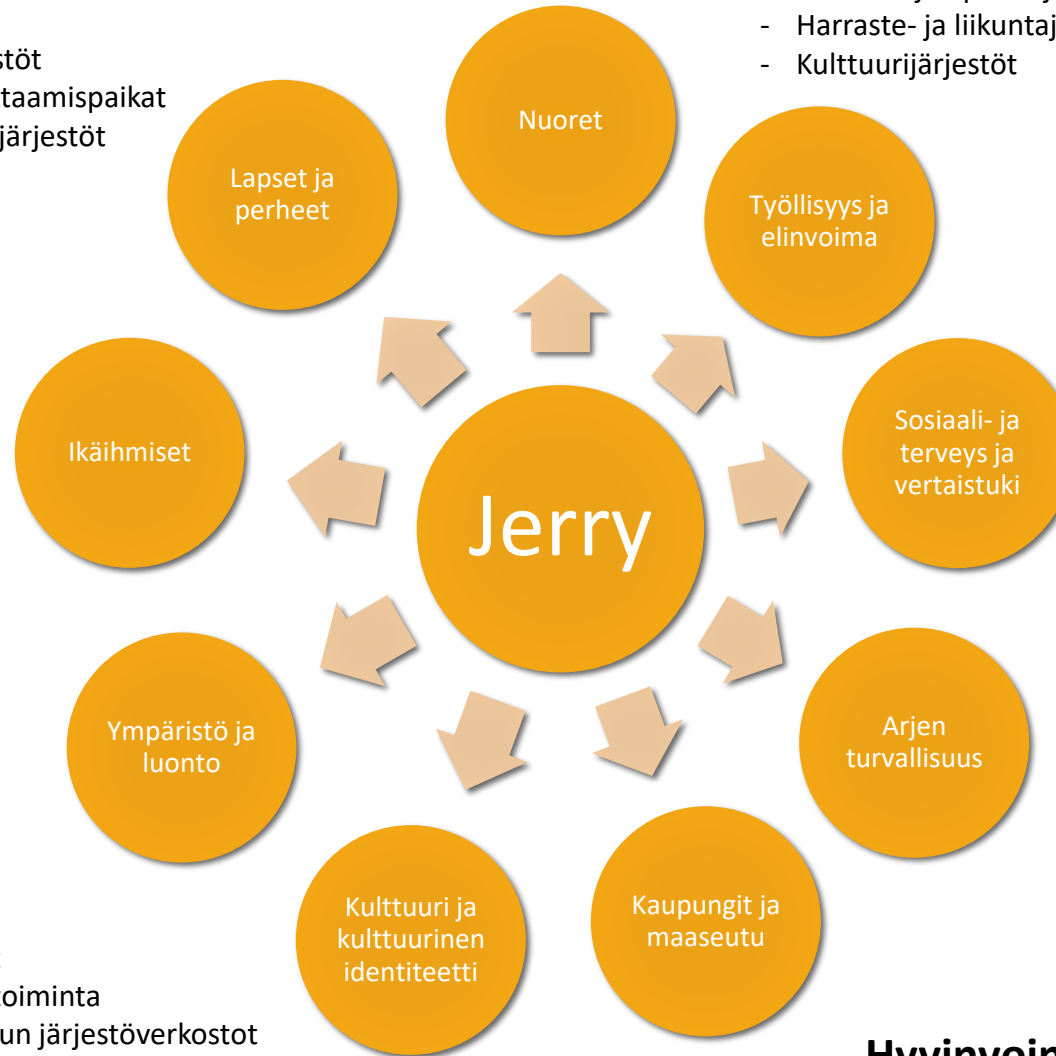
stöt
taamispaikat
järjestöt

- Harraste- ja liikuntaj
- Kulttuurijärjestöt

Nuoret

Lapset ja perheet

Työllisyys ja elinvoima

Ikäihmiset

Jerry

Sosiaali- ja terveys ja vertaistuki

Ympäristö ja luonto

Arjen turvallisuus

Kulttuuri ja kulttuurinen identiteetti

Kaupungit ja maaseutu

toiminta
un järjestöverkostot

Hyvinvoin